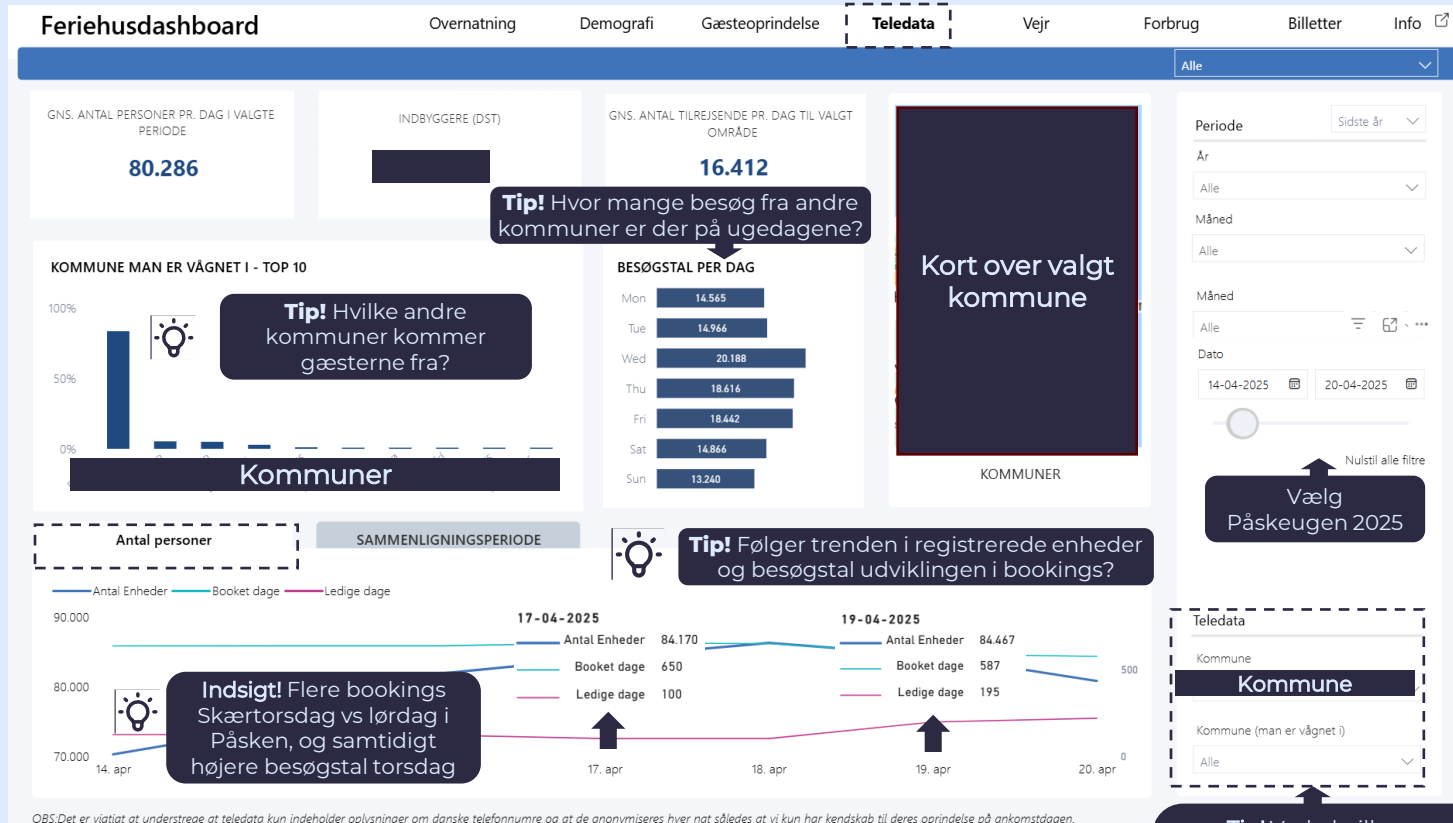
Feriehusdashboard

Overnatning Demografi Gæsteoprindelse Teledata Vejr Forbrug Billetter Info

Alle

GNS. ANTAL PERSONER PR. DAG I VALGTE PERIODE
80.286

INDBYGGERE (DST)

GNS. ANTAL TILREJSENDE PR. DAG TIL VALGT OMRÅDE
16.412

Tip! Hvor mange besøg fra andre kommuner er der på ugedagene?

Kort over valgt kommune

KOMMUNER

Periode
Sidste år
År
Alle
Måned
Alle
Måned
Alle
Dato
14-04-2025
20-04-2025
Nulstil alle filtre

Vælg Påskeugen 2025

KOMMUNE MAN ER VÅGNET I - TOP 10
100%
50%
0%

Tip! Hvilke andre kommuner kommer gæsterne fra?

Kommuner

BESØGSTAL PER DAG

| Mon | 14.565 |
|---|---|
| Tue | 14.966 |
| Wed | 20.188 |
| Thu | 18.616 |
| Fri | 18.442 |
| Sat | 14.866 |
| Sun | 13.240 |

Antal personer
SAMMENLIGNINGSPERIODE

Tip! Følger trenden i registrerede enheder og besøgstal udviklingen i bookings?

Antal Enheder Booket dage Ledige dage

90.000
80.000
70.000

17-04-2025
Antal Enheder 84.170
Booket dage 650
Ledige dage 100

19-04-2025
Antal Enheder 84.467
Booket dage 587
Ledige dage 195

500
0

Indsigt! Flere bookings Skærtorsdag vs lørdag i Påsken, og samtidigt højere besøgstal torsdag

14. apr 17. apr 18. apr 19. apr 20. apr

Teledata
Kommune
Kommune
Kommune (man er vågnet i)
Alle

OBS:Det er vigtigt at understrege at teledata kun indeholder oplysninger om danske telefonnumre og at de anonymiseres hver nat således at vi kun har kendskab til deres oprindelse på ankomstdagen.